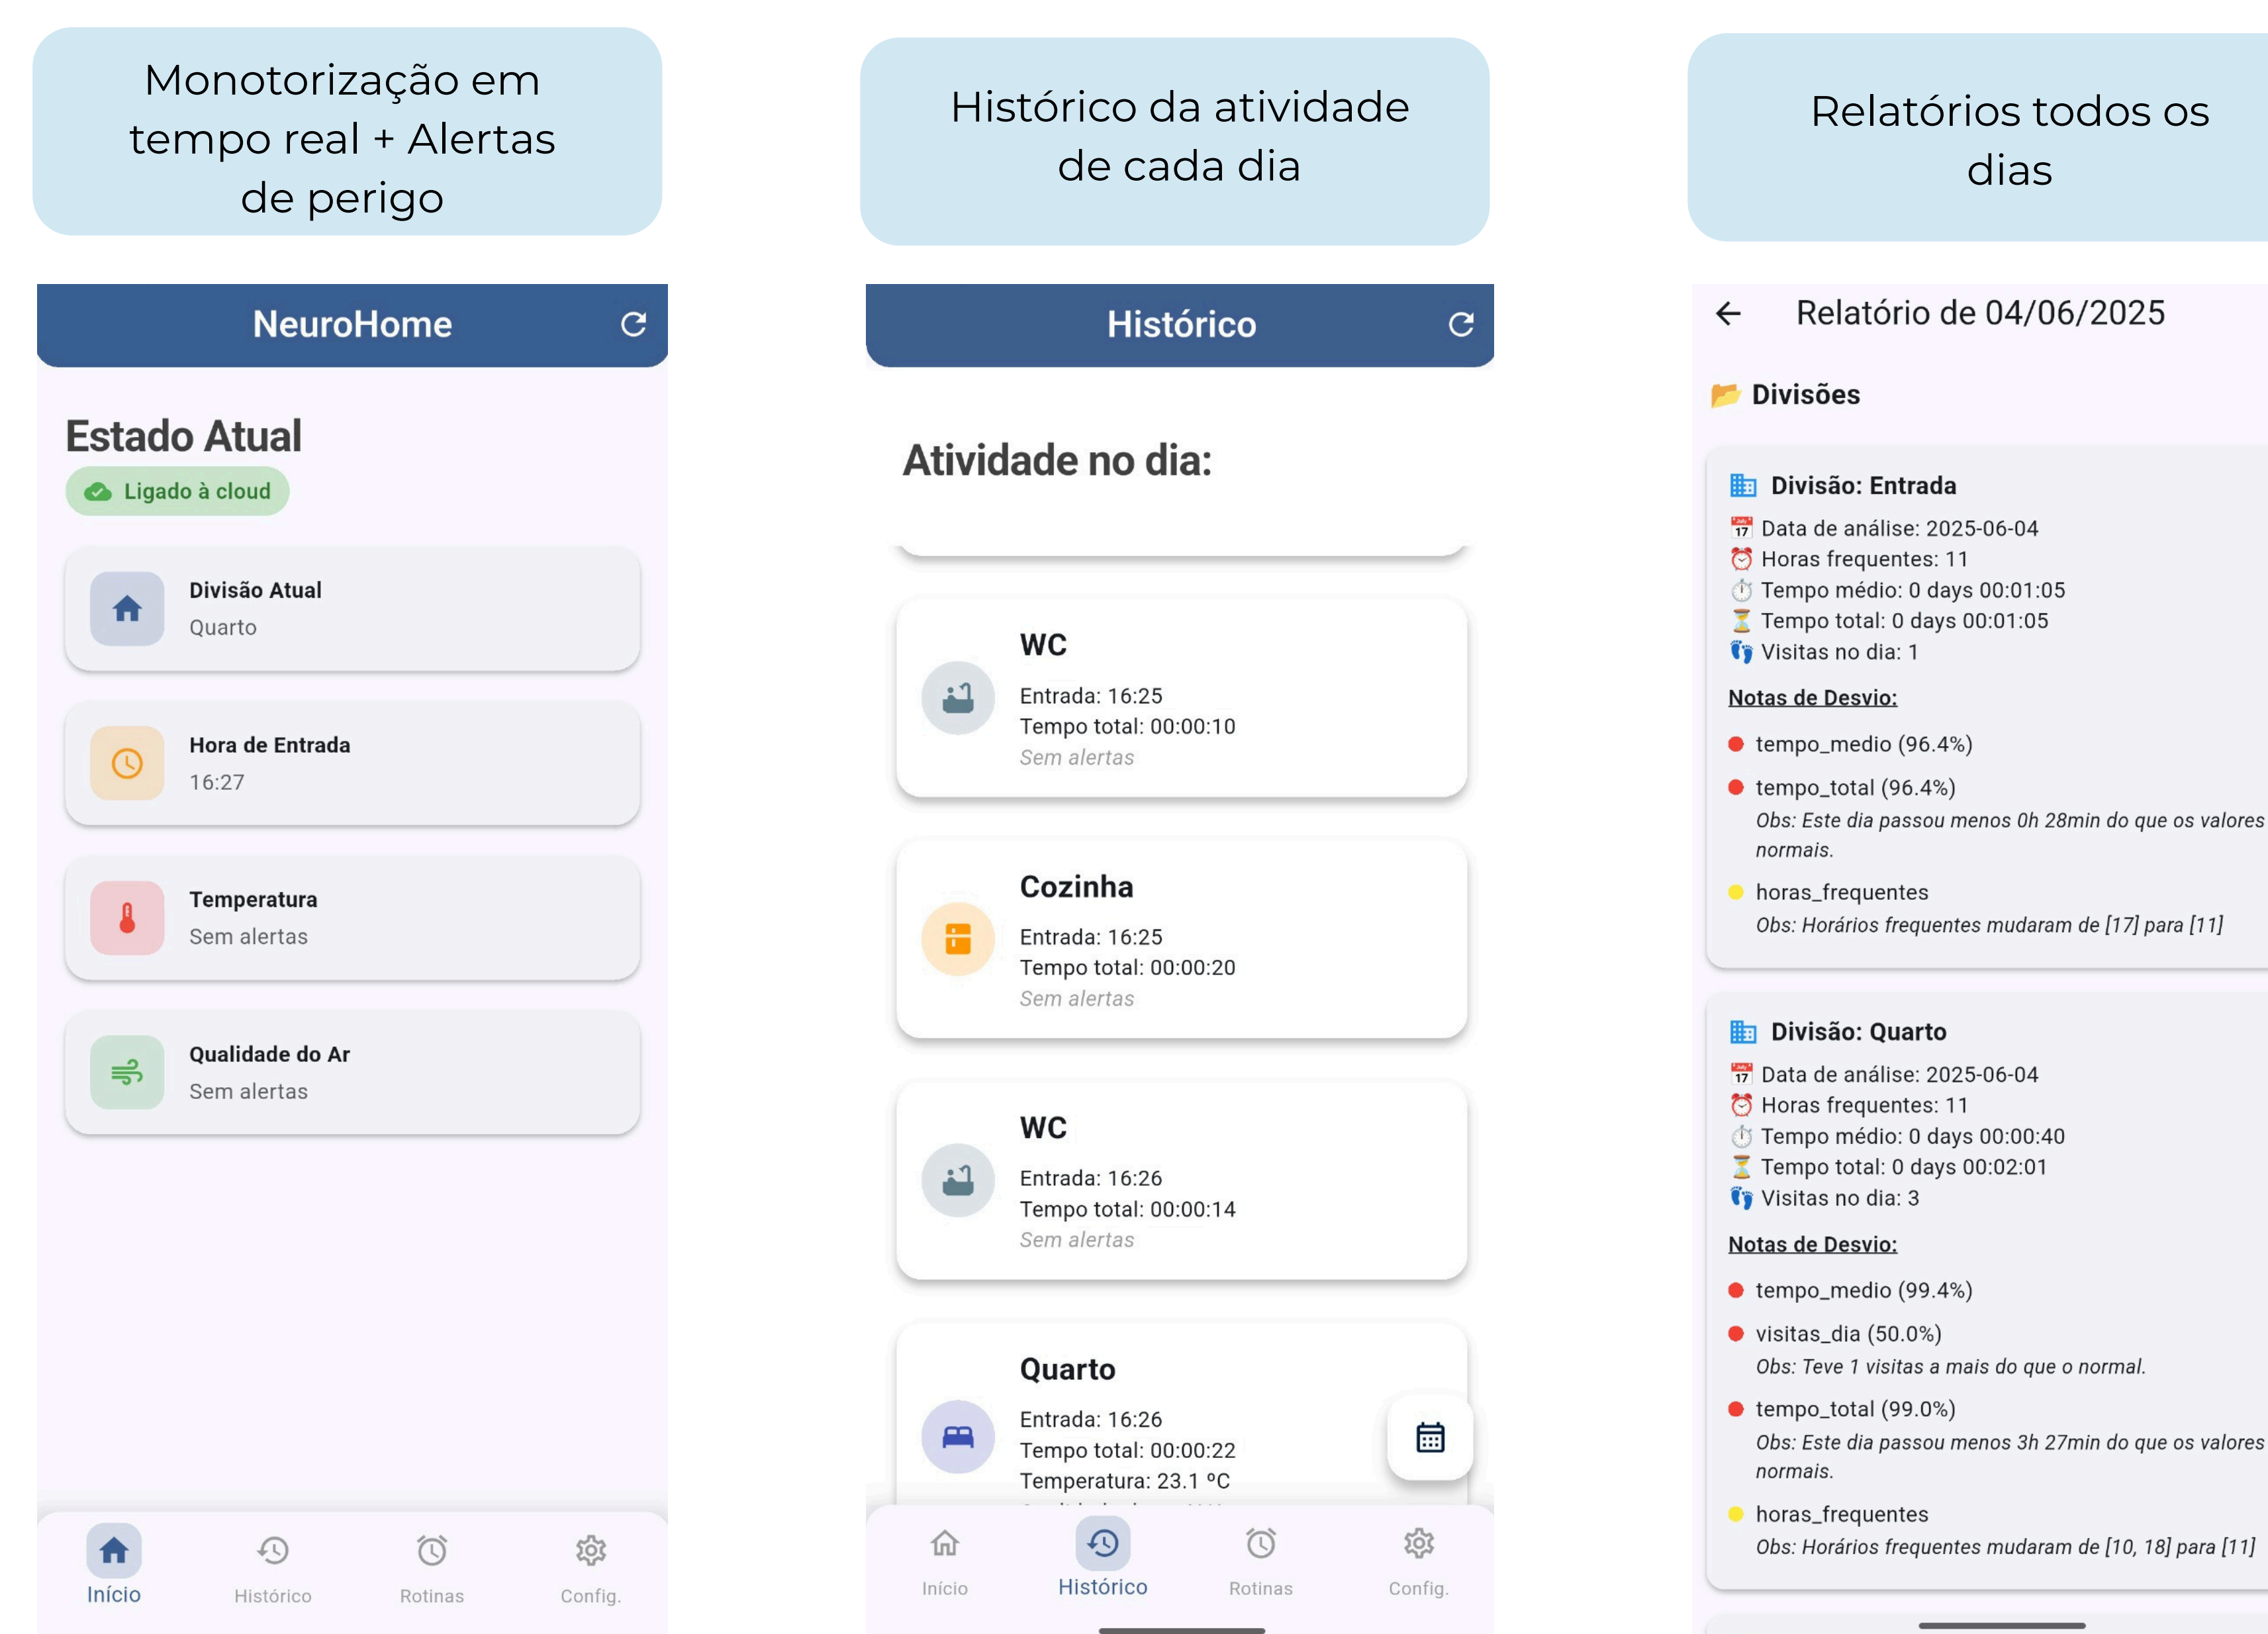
Monotorização em tempo real + Alertas de perigo

NeuroHome

Estado Atual

Ligado à cloud

Divisão Atual
Quarto

Hora de Entrada
16:27

Temperatura
Sem alertas

Qualidade do Ar
Sem alertas

Início Histórico Rotinas Config.

Histórico da atividade de cada dia

Histórico

Atividade no dia:

WC
Entrada: 16:25
Tempo total: 00:00:10
Sem alertas

Cozinha
Entrada: 16:25
Tempo total: 00:00:20
Sem alertas

WC
Entrada: 16:26
Tempo total: 00:00:14
Sem alertas

Quarto
Entrada: 16:26
Tempo total: 00:00:22
Temperatura: 23.1 ºC
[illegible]

Início Histórico Rotinas Config.

Relatórios todos os dias

Relatório de 04/06/2025

Divisões

Divisão: Entrada
Data de análise: 2025-06-04
Horas frequentes: 11
Tempo médio: 0 days 00:01:05
Tempo total: 0 days 00:01:05
Visitas no dia: 1

Notas de Desvio:

tempo_medio (96.4%)

tempo_total (96.4%)
Obs: Este dia passou menos 0h 28min do que os valores normais.

horas_frequentes
Obs: Horários frequentes mudaram de [17] para [11]

Divisão: Quarto
Data de análise: 2025-06-04
Horas frequentes: 11
Tempo médio: 0 days 00:00:40
Tempo total: 0 days 00:02:01
Visitas no dia: 3

Notas de Desvio:

tempo_medio (99.4%)

visitas_dia (50.0%)
Obs: Teve 1 visitas a mais do que o normal.

tempo_total (99.0%)
Obs: Este dia passou menos 3h 27min do que os valores normais.

horas_frequentes
Obs: Horários frequentes mudaram de [10, 18] para [11]